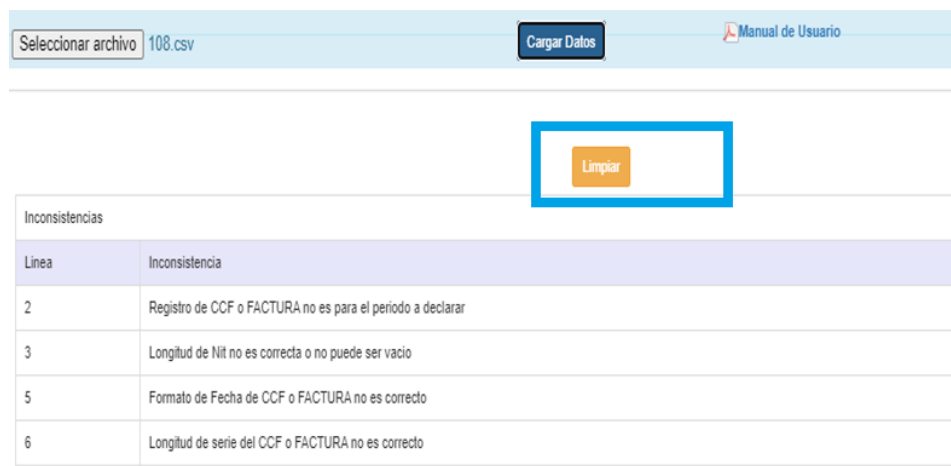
Seleccionar archivo 108.csv

Cargar Datos

Manual de Usuario

Limpiar

Inconsistencias

| Linea | Inconsistencia |
|---|---|
| 2 | Registro de CCF o FACTURA no es para el periodo a declarar |
| 3 | Longitud de Nit no es correcta o no puede ser vacio |
| 5 | Formato de Fecha de CCF o FACTURA no es correcto |
| 6 | Longitud de serie del CCF o FACTURA no es correcto |